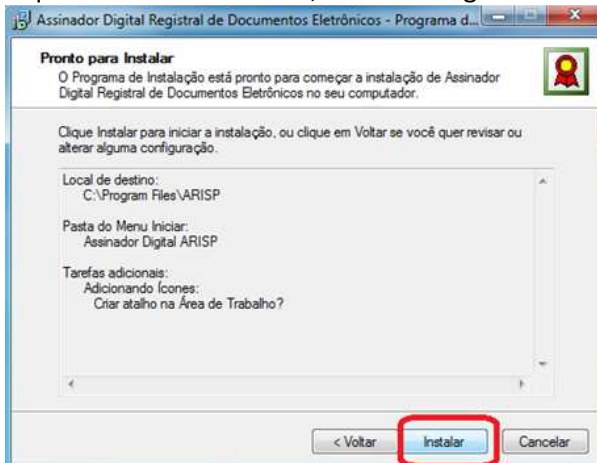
Assinador Digital Registral de Documentos Eletrônicos - Programa d...

Pronto para Instalar

O Programa de Instalação está pronto para começar a instalação de Assinador Digital Registral de Documentos Eletrônicos no seu computador.

Clique Instalar para iniciar a instalação, ou clique em Voltar se você quer revisar ou alterar alguma configuração.

Local de destino:
C:\Program Files\ARISP

Pasta do Menu Iniciar:
Assinador Digital ARISP

Tarefas adicionais:
Adicionando Ícones:
Criar atalho na Área de Trabalho?

< Voltar | Instalar | Cancelar